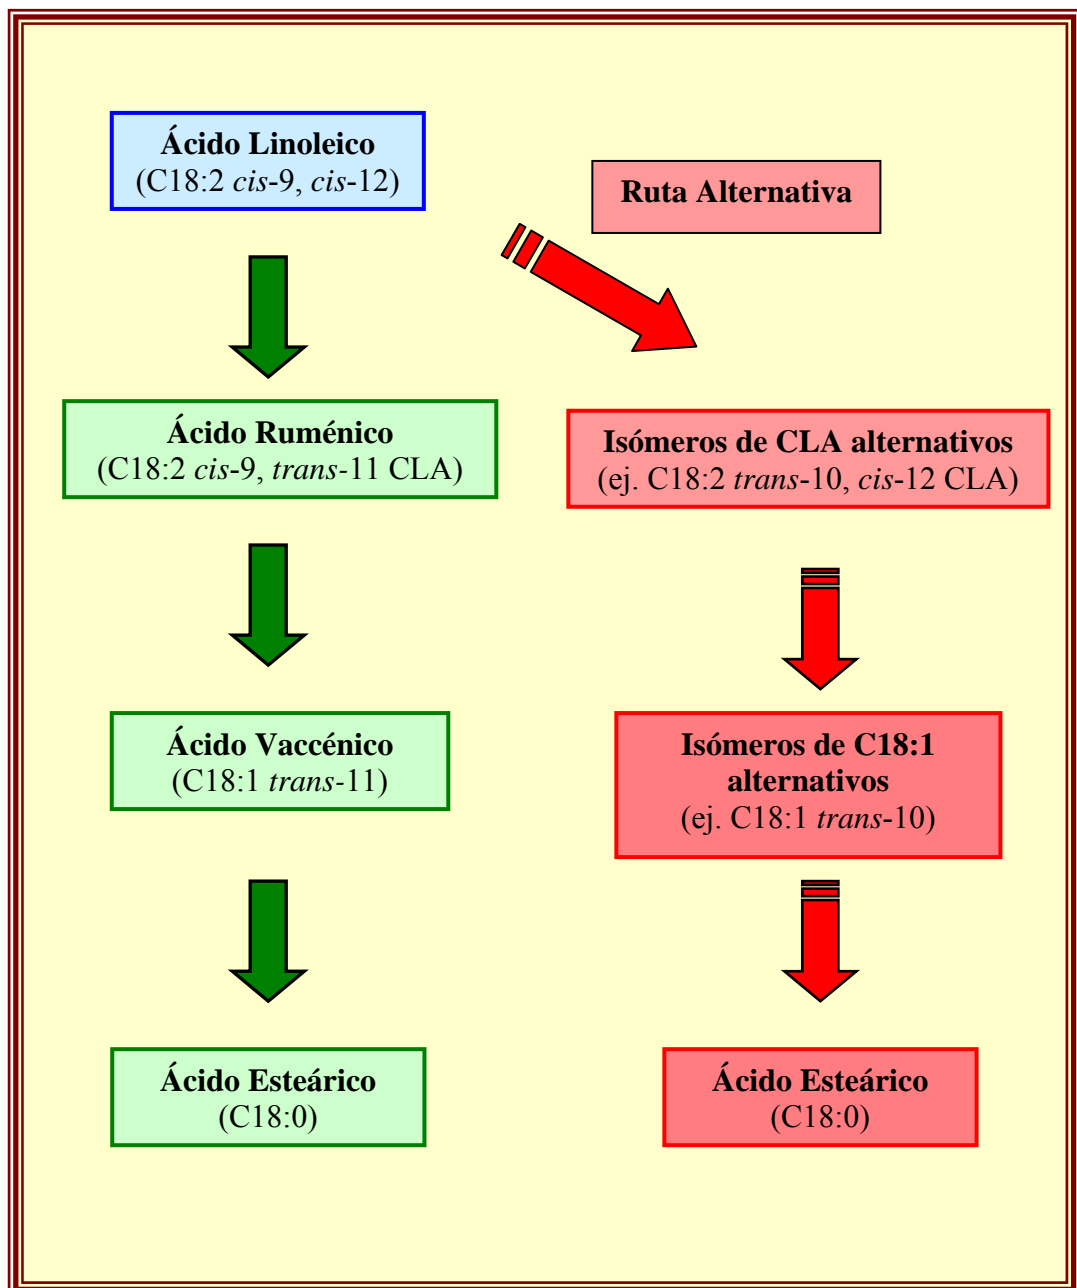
Ácido Linoleico
(C18:2 cis-9, cis-12)

Ruta Alternativa

Ácido Ruménico
(C18:2 cis-9, trans-11 CLA)

Isómeros de CLA alternativos
(ej. C18:2 trans-10, cis-12 CLA)

Ácido Vaccénico
(C18:1 trans-11)

Isómeros de C18:1 alternativos
(ej. C18:1 trans-10)

Ácido Esteárico
(C18:0)

Ácido Esteárico
(C18:0)